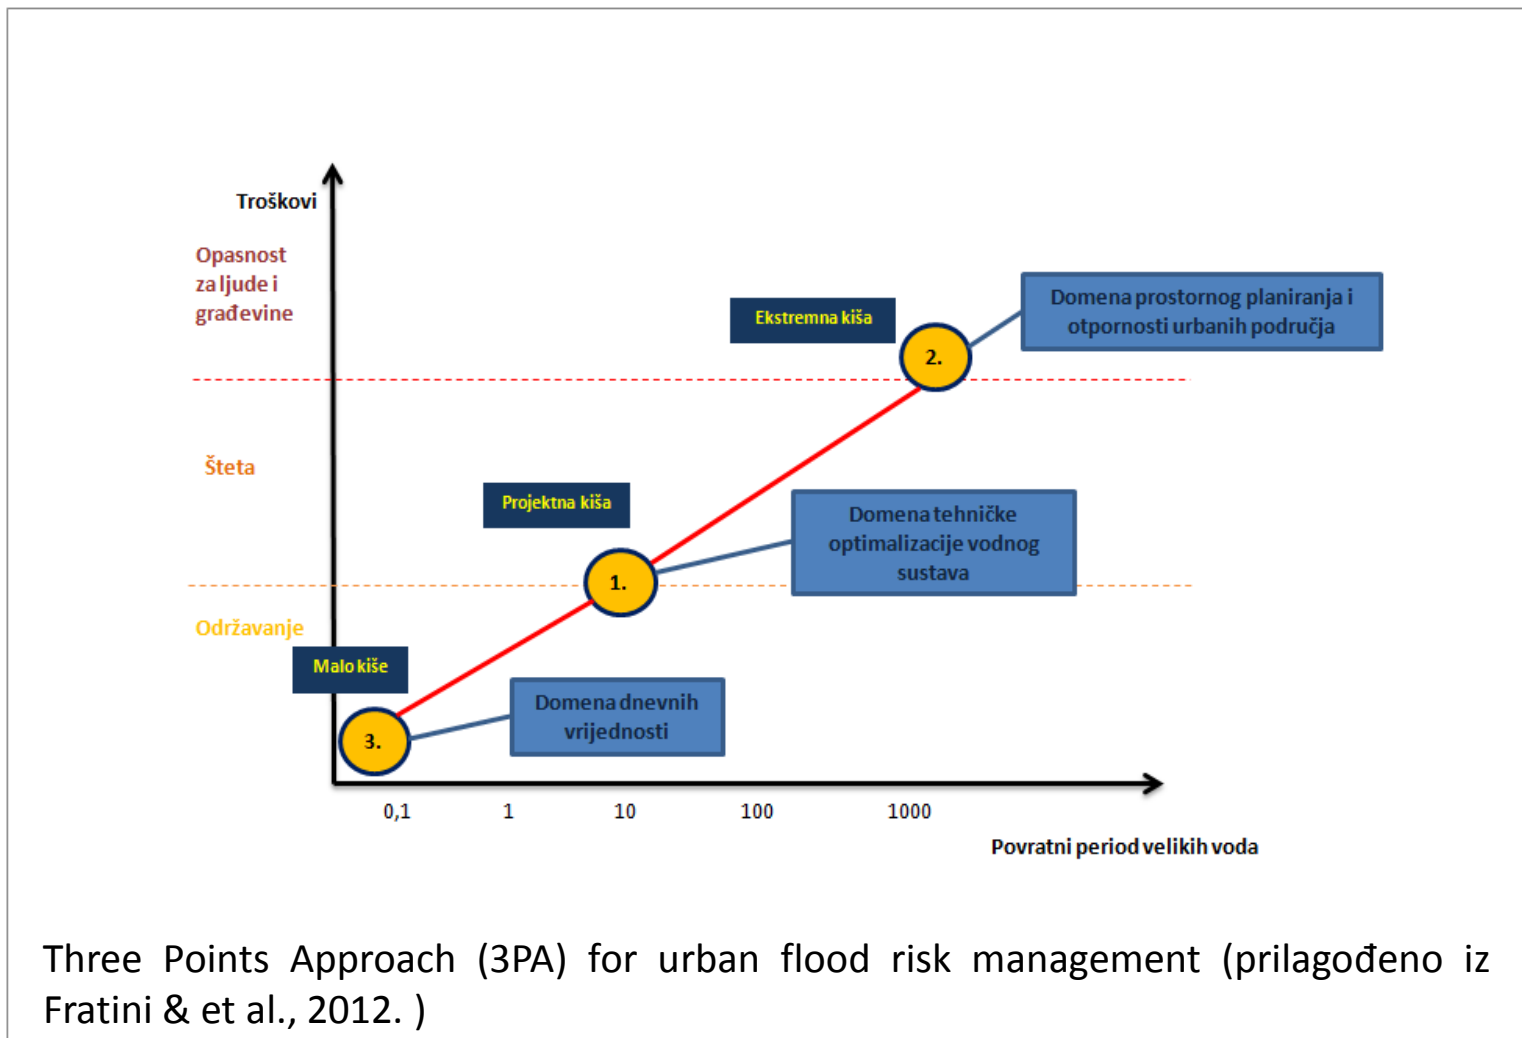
Troškovi

Opasnost za ljude i građevine

Ekstremna kiša

Domena prostornog planiranja i otpornosti urbanih područja

2.

Šteta

Projektna kiša

Domena tehničke optimalizacije vodnog sustava

1.

Održavanje

Malo kiše

Domena dnevnih vrijednosti

3.

0,1 1 10 100 1000

Povratni period velikih voda

Three Points Approach (3PA) for urban flood risk management (prilagođeno iz Fratini & et al., 2012. )